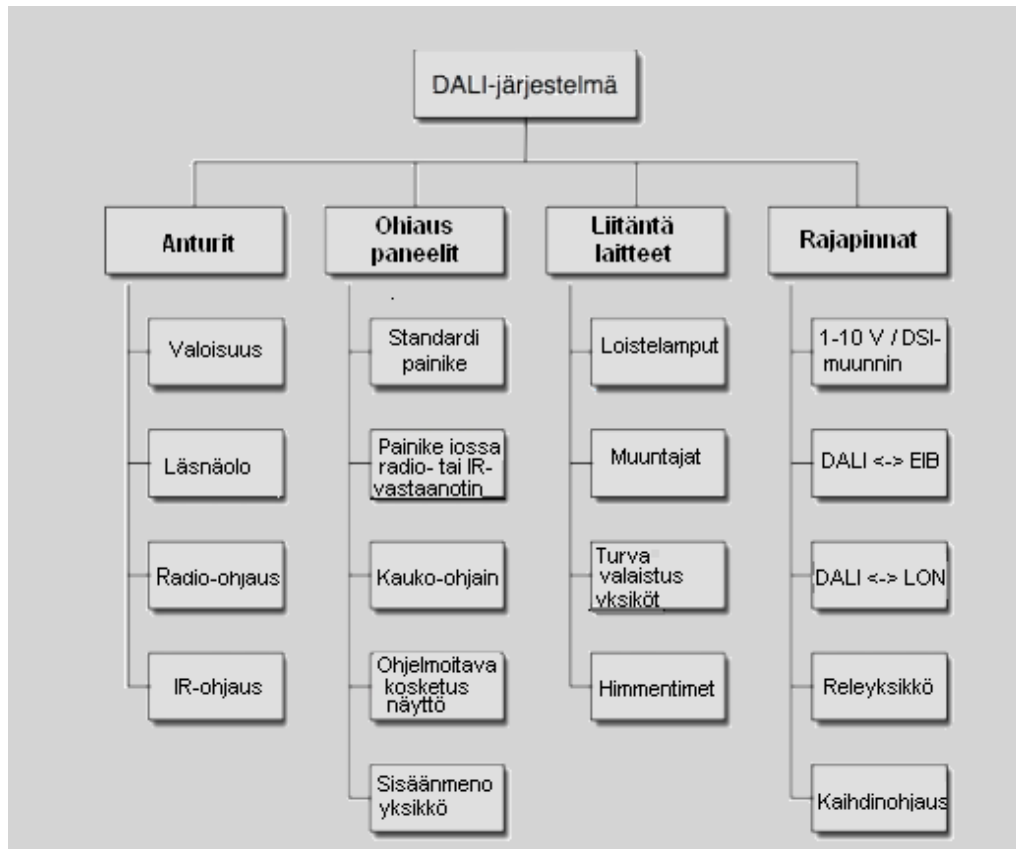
DALI-järjestelmä

Anturit

Valoisuus

Läsnäolo

Radio-ohjaus

IR-ohjaus

Ohiaus paneelit

Standardi painike

Painike iossa radio- tai IR-vastaanotin

Kauko-ohjain

Ohjelmoitava kosketus näyttö

Sisäänmeno yksikkö

Liitäntä laitteet

Loistelamput

Muuntajat

Turva valaistus yksiköt

Himmentimet

Rajapinnat

1-10 V / DSI-muunnin

DALI <-> EIB

DALI <-> LON

Releyksikkö

Kaihdinohjaus